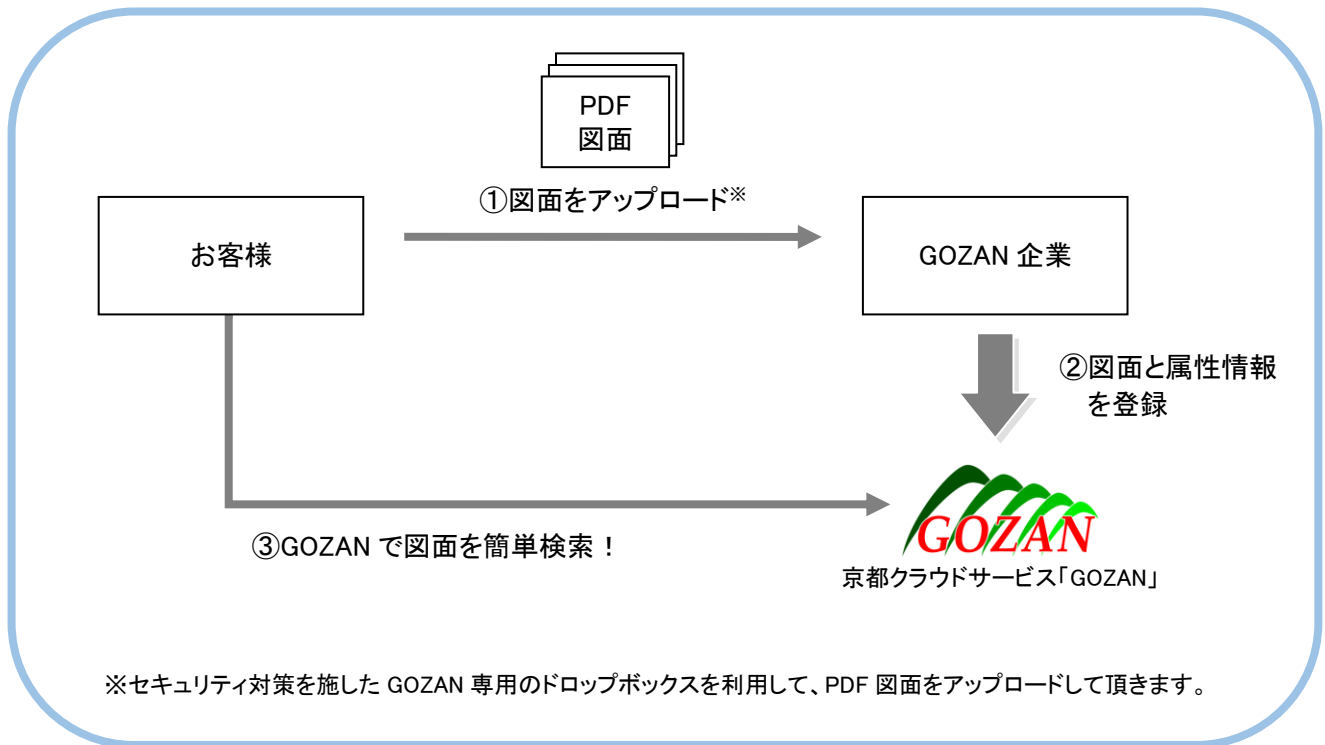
PDF
図面

①図面をアップロード※

お客様

GOZAN 企業

②図面と属性情報を登録

GOZAN
京都クラウドサービス「GOZAN」

③GOZAN で図面を簡単検索！

※セキュリティ対策を施した GOZAN 専用のドロップボックスを利用して、PDF 図面をアップロードして頂きます。